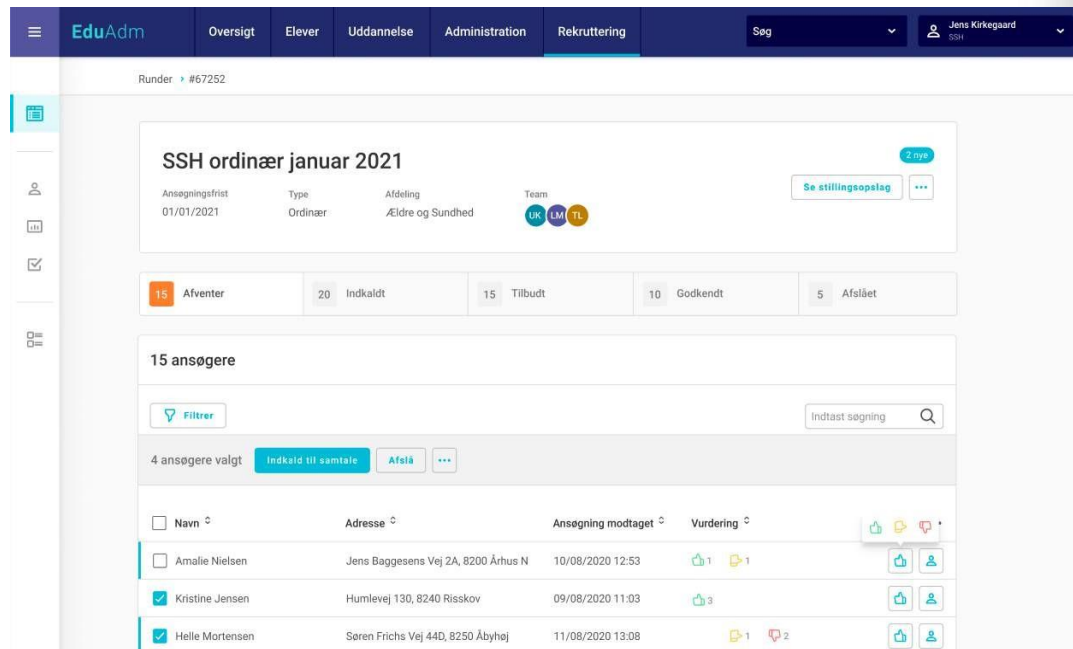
EduAdm Oversigt Elever Uddannelse Administration Rekruttering Søg Jens Kirkegaard SSH

Runder › #67252

SSH ordinær januar 2021

2 nye

Se stillingsopslag ···

| Ansøgningsfrist | Type | Afdeling | Team |
|---|---|---|---|
| 01/01/2021 | Ordinær | Ældre og Sundhed | UK LM TL |

15 Afventer | 20 Indkaldt | 15 Tilbudt | 10 Godkendt | 5 Afslået

15 ansøgere

Filtrer

Indtast søgning

4 ansøgere valgt Indkald til samtale Afslå ···

| Navn | Adresse | Ansøgning modtaget | Vurdering |
|---|---|---|---|
| Amalie Nielsen | Jens Baggesens Vej 2A, 8200 Århus N | 10/08/2020 12:53 | 1 1 |
| Kristine Jensen | Humlevej 130, 8240 Risskov | 09/08/2020 11:03 | 3 |
| Helle Mortensen | Søren Frichs Vej 44D, 8250 Åbyhøj | 11/08/2020 13:08 | 1 2 |